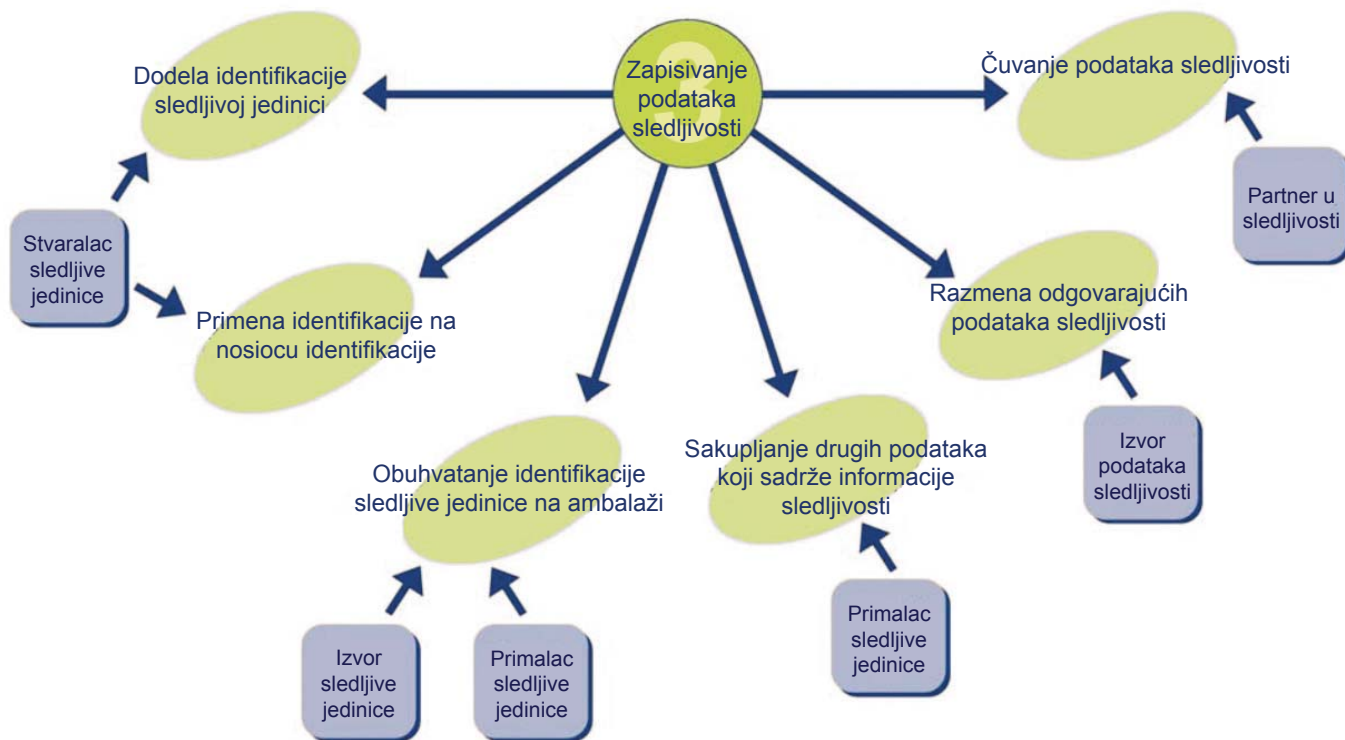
Zapisivanje podataka sledljivosti

Dodela identifikacije sledljivoj jedinici

Stvaralac sledljive jedinice

Primena identifikacije na nosiocu identifikacije

Obuhvatanje identifikacije sledljive jedinice na ambalaži

Izvor sledljive jedinice

Primalac sledljive jedinice

Sakupljanje drugih podataka koji sadrže informacije sledljivosti

Primalac sledljive jedinice

Razmena odgovarajućih podataka sledljivosti

Izvor podataka sledljivosti

Čuvanje podataka sledljivosti

Partner u sledljivosti